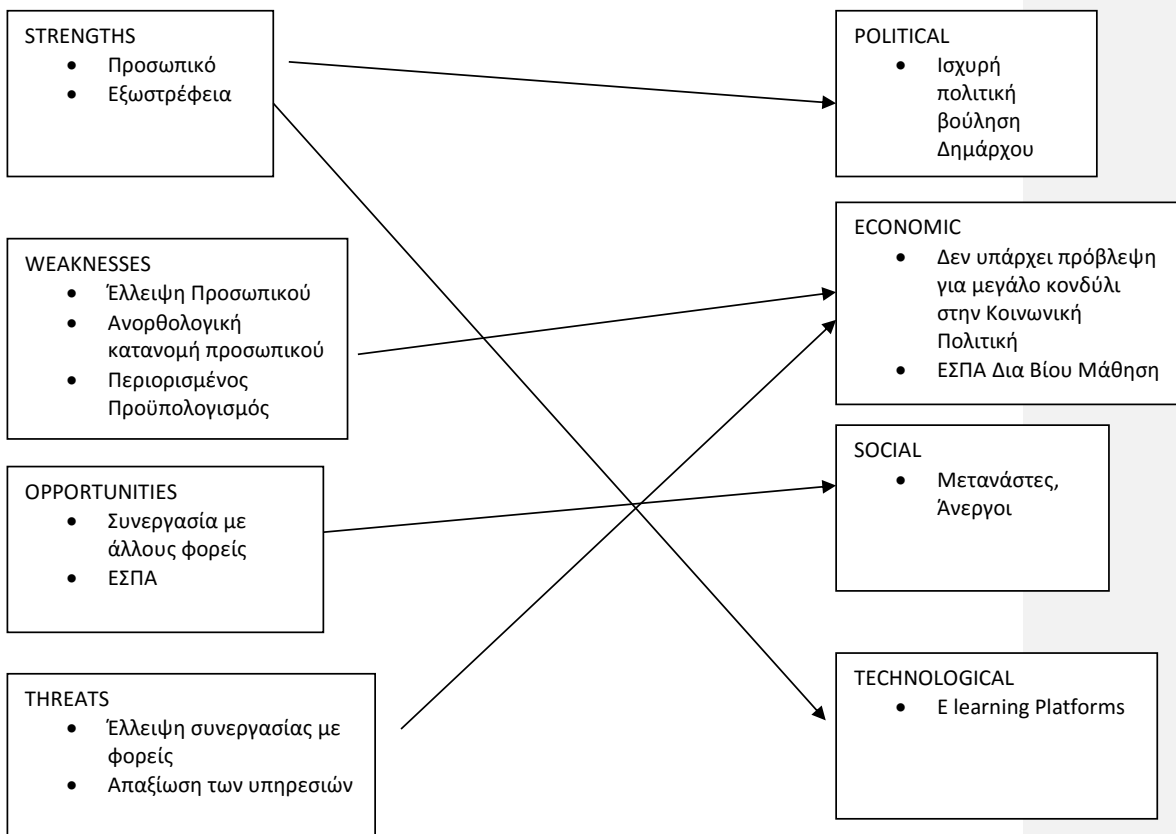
STRENGTHS
- Προσωπικό
- Εξωστρέφεια

WEAKNESSES
- Έλλειψη Προσωπικού
- Ανορθολογική κατανομή προσωπικού
- Περιορισμένος Προϋπολογισμός

OPPORTUNITIES
- Συνεργασία με άλλους φορείς
- ΕΣΠΑ

THREATS
- Έλλειψη συνεργασίας με φορείς
- Απαξίωση των υπηρεσιών

POLITICAL
- Ισχυρή πολιτική βούληση Δημάρχου

ECONOMIC
- Δεν υπάρχει πρόβλεψη για μεγάλο κονδύλι στην Κοινωνική Πολιτική
- ΕΣΠΑ Δια Βίου Μάθηση

SOCIAL
- Μετανάστες, Άνεργοι

TECHNOLOGICAL
- E learning Platforms